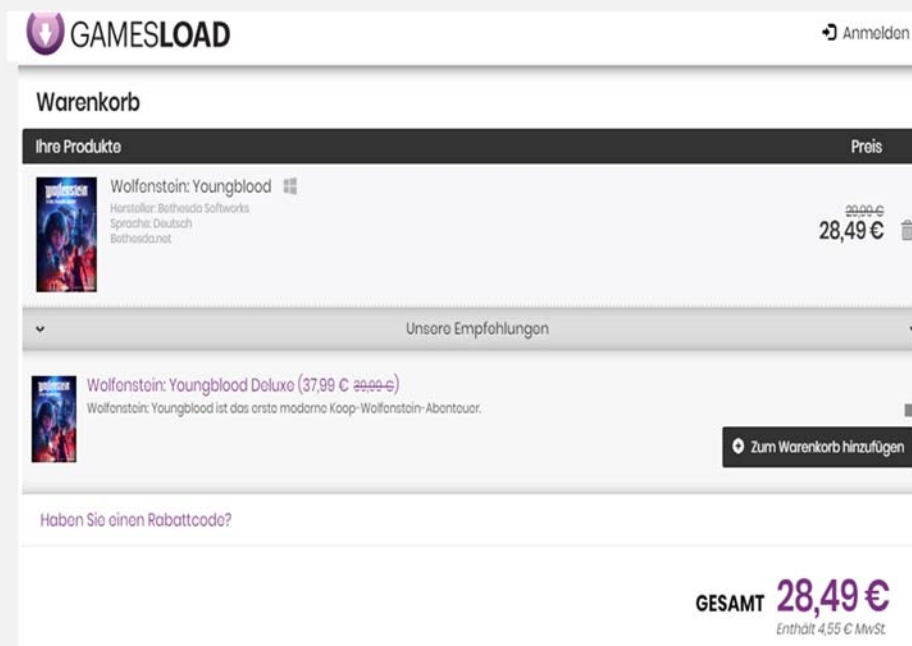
GAMESLOAD

Anmelden

Warenkorb

Ihre Produkte

Preis

Wolfenstein: Youngblood

Hersteller: Bethesda Softworks
Sprache: Deutsch
Bethesda.net

~~29,99 €~~
28,49 €

Unsere Empfehlungen

Wolfenstein: Youngblood Deluxe (37,99 € ~~39,99 €~~)
Wolfenstein: Youngblood ist das erste moderne Koop-Wolfenstein-Abenteuer.

Zum Warenkorb hinzufügen

Haben Sie einen Rabattcode?

GESAMT 28,49 €
Enthält 4,55 € MwSt.